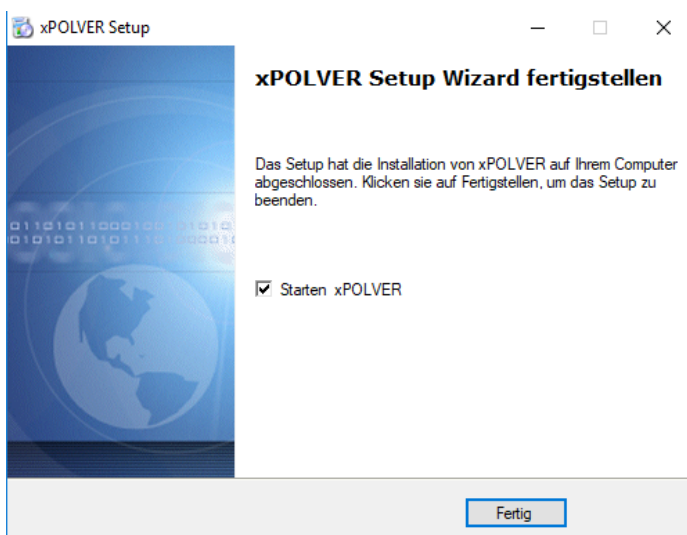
xPOLVER Setup

xPOLVER Setup Wizard fertigstellen

Das Setup hat die Installation von xPOLVER auf Ihrem Computer abgeschlossen. Klicken sie auf Fertigstellen, um das Setup zu beenden.

Starten xPOLVER

Fertig